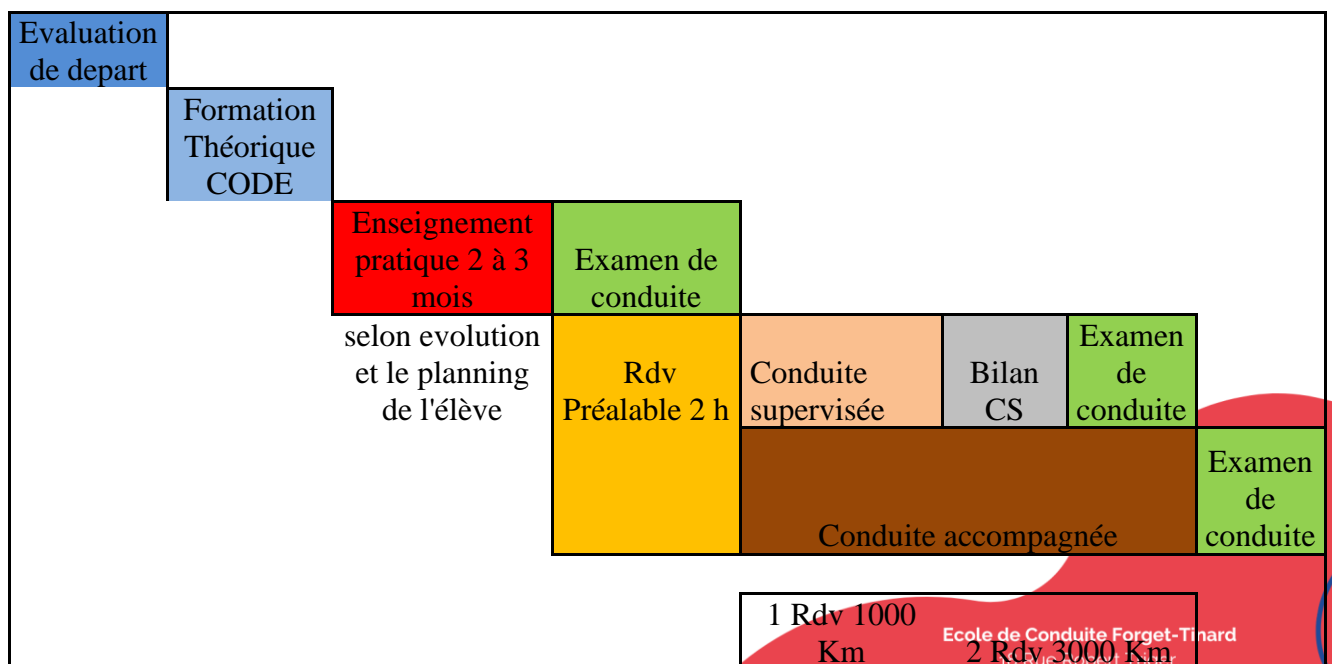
Evaluation de depart

Formation Théorique CODE

Enseignement pratique 2 à 3 mois

Examen de conduite

selon evolution et le planning de l'élève

Rdv Préalable 2 h

Conduite supervisée

Bilan CS

Examen de conduite

Conduite accompagnée

Examen de conduite

1 Rdv 1000 Km

2 Rdv 3000 Km

Ecole de Conduite Forget-Tinard

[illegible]